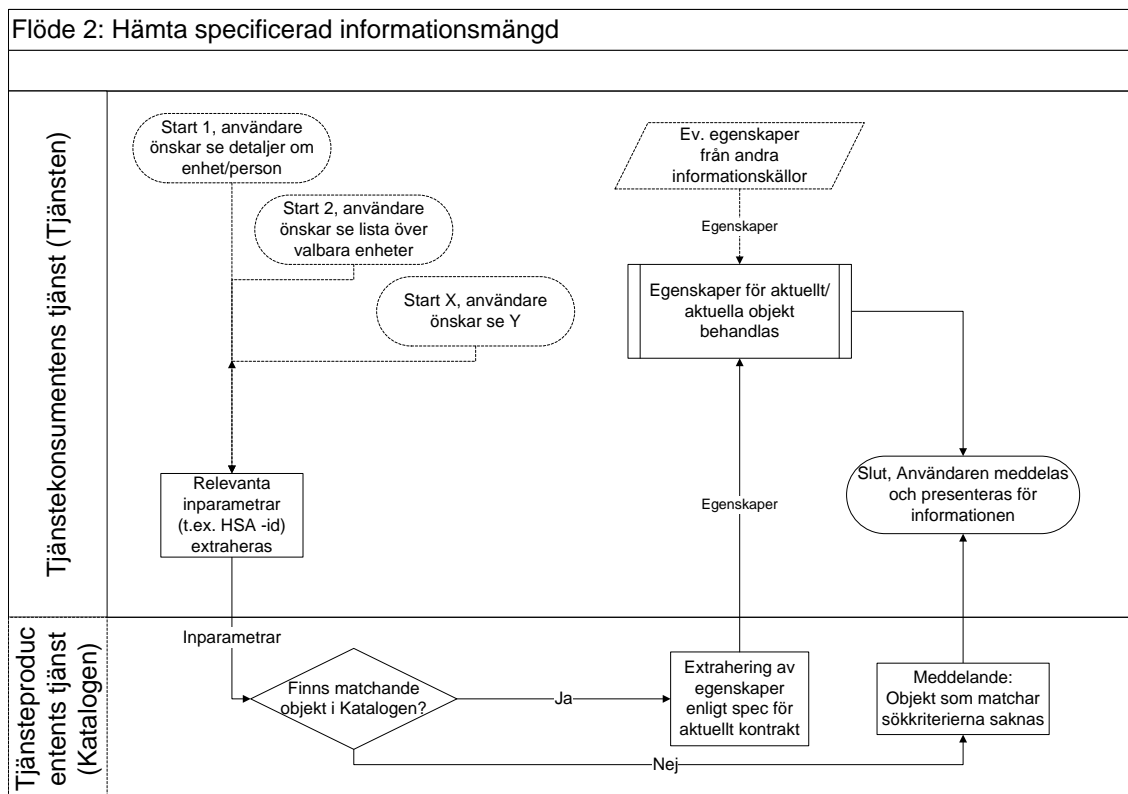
Flöde 2: Hämta specificerad informationsmängd

Tjänstekonsumentens tjänst (Tjänsten)

Start 1, användare önskar se detaljer om enhet/person

Start 2, användare önskar se lista över valbara enheter

Start X, användare önskar se Y

Relevanta inparametrar (t.ex. HSA -id) extraheras

Ev. egenskaper från andra informationskällor

Egenskaper

Egenskaper för aktuellt/ aktuella objekt behandlas

Egenskaper

Slut, Användaren meddelas och presenteras för informationen

Tjänsteproducentens tjänst (Katalogen)

Inparametrar

Finns matchande objekt i Katalogen?

Ja

Extrahering av egenskaper enligt spec för aktuellt kontrakt

Meddelande: Objekt som matchar sökkriterierna saknas

Nej